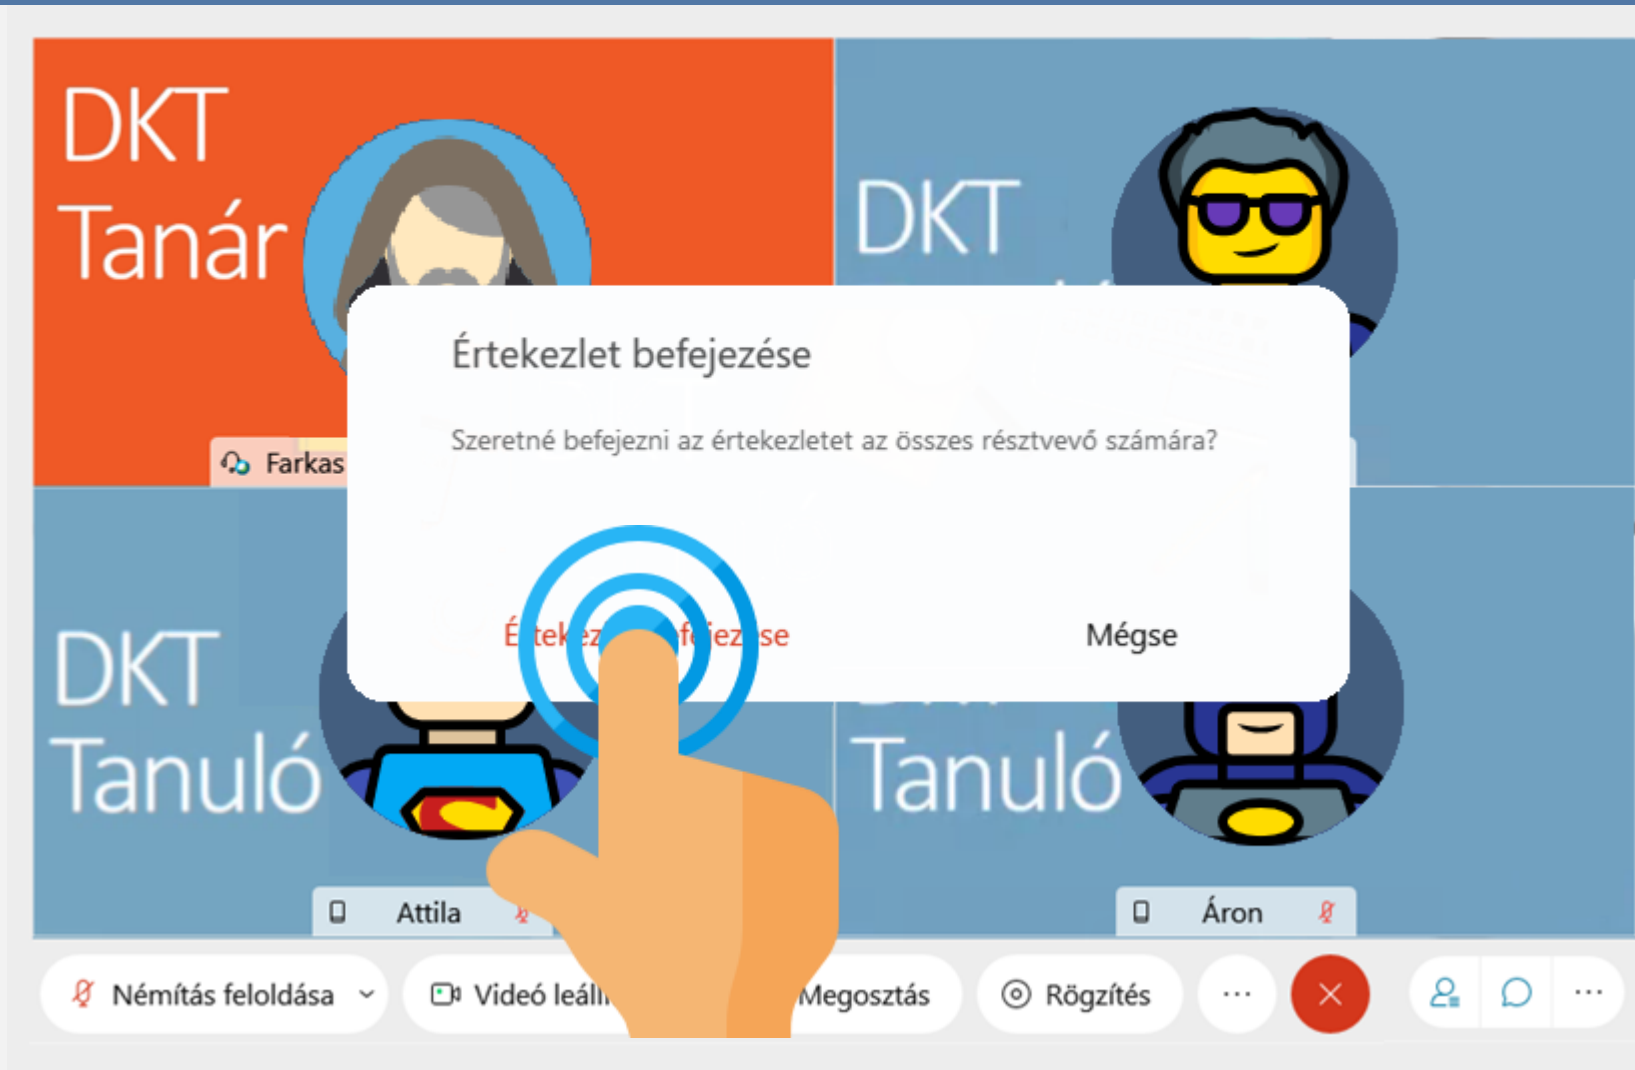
DKT Tanár

Farkas

DKT

Értekezlet befejezése

Szeretné befejezni az értekezletet az összes résztvevő számára?

É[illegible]tekez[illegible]b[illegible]fejez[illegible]se

Mégse

DKT Tanuló

Tanuló

Attila

Áron

Némítás feloldása

Videó leáll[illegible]

Megosztás

Rögzítés

···

···